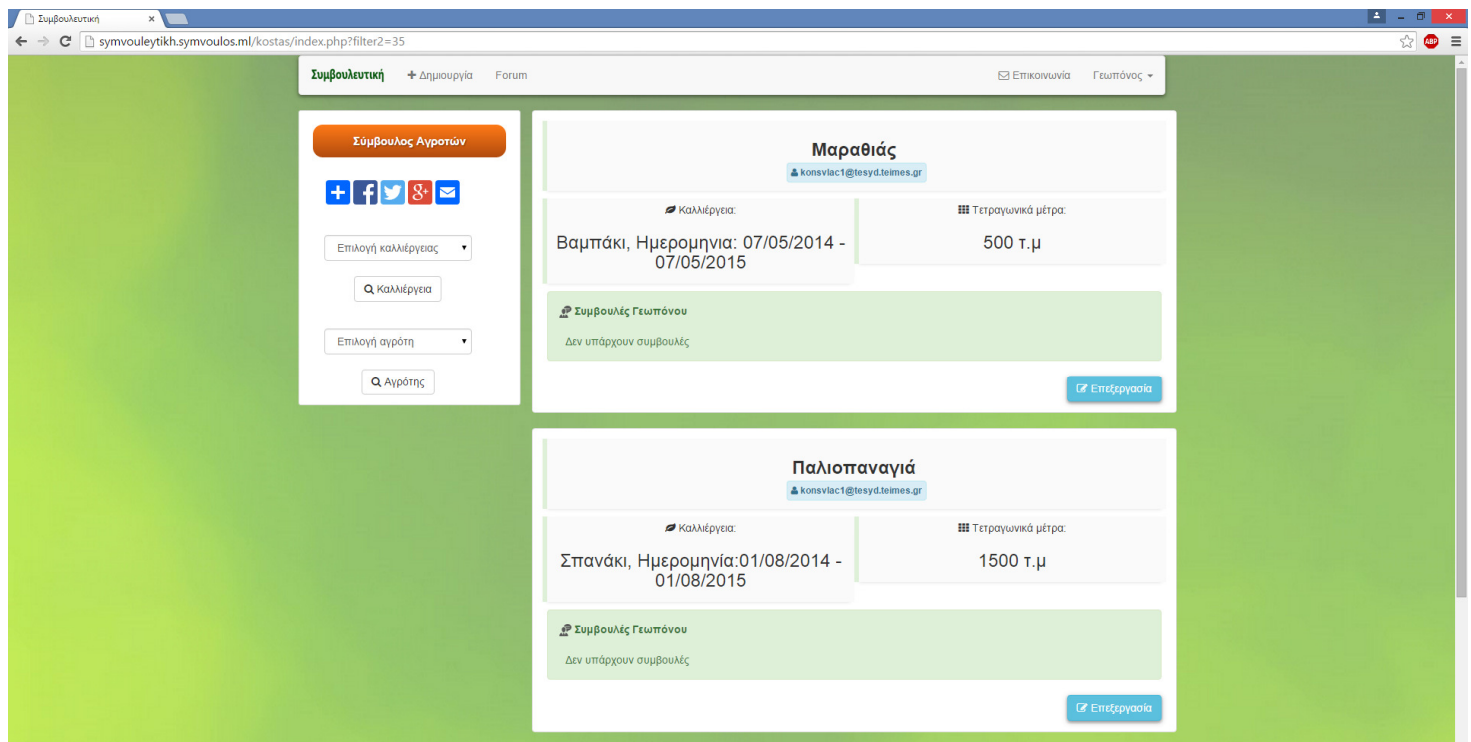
Συμβουλευτική ×

symvouleytikh.symvoulos.ml/kostas/index.php?filter2=35

Συμβουλευτική + Δημιουργία Forum Επικοινωνία Γεωπόνος

Σύμβουλος Αγροτών

Επιλογή καλλιέργειας

Καλλιέργεια

Επιλογή αγρότη

Αγρότης

Μαραθιάς
konsvlac1@tesyd.teimes.gr

Καλλιέργεια:
Βαμπάκι, Ημερομηνια: 07/05/2014 - 07/05/2015

Τετραγωνικά μέτρα:
500 τ.μ

Συμβουλές Γεωπόνου
Δεν υπάρχουν συμβουλές

Επεξεργασία

Παλιοπαναγιά
konsvlac1@tesyd.teimes.gr

Καλλιέργεια:
Σπανάκι, Ημερομηνία:01/08/2014 - 01/08/2015

Τετραγωνικά μέτρα:
1500 τ.μ

Συμβουλές Γεωπόνου
Δεν υπάρχουν συμβουλές

Επεξεργασία